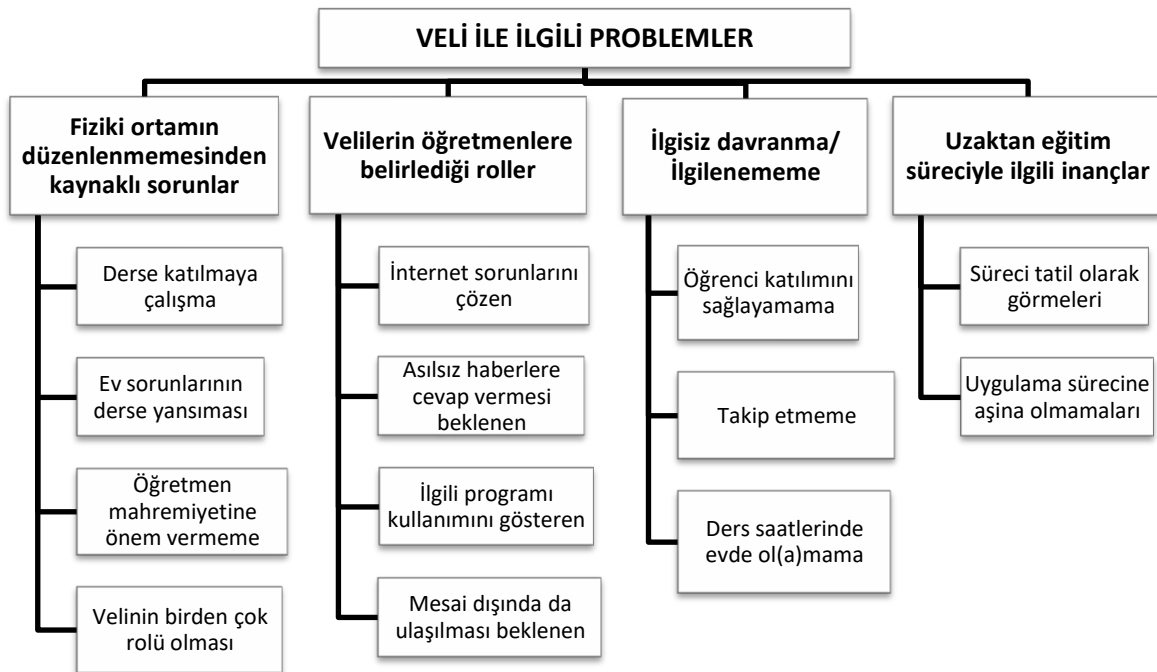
VELİ İLE İLGİLİ PROBLEMLER

Fiziki ortamın düzenlenmemesinden kaynaklı sorunlar

Derse katılmaya çalışma

Ev sorunlarının derse yansıması

Öğretmen mahremiyetine önem vermeme

Velinin birden çok rolü olması

Velilerin öğretmenlere belirlediği roller

İnternet sorunlarını çözen

Asılsız haberlere cevap vermesi beklenen

İlgili programı kullanımını gösteren

Mesai dışında da ulaşılması beklenen

İlgisiz davranma/ İlgilenememe

Öğrenci katılımını sağlayamama

Takip etmeme

Ders saatlerinde evde ol(a)mama

Uzaktan eğitim süreciyle ilgili inançlar

Süreci tatil olarak görmeleri

Uygulama sürecine aşina olmamaları